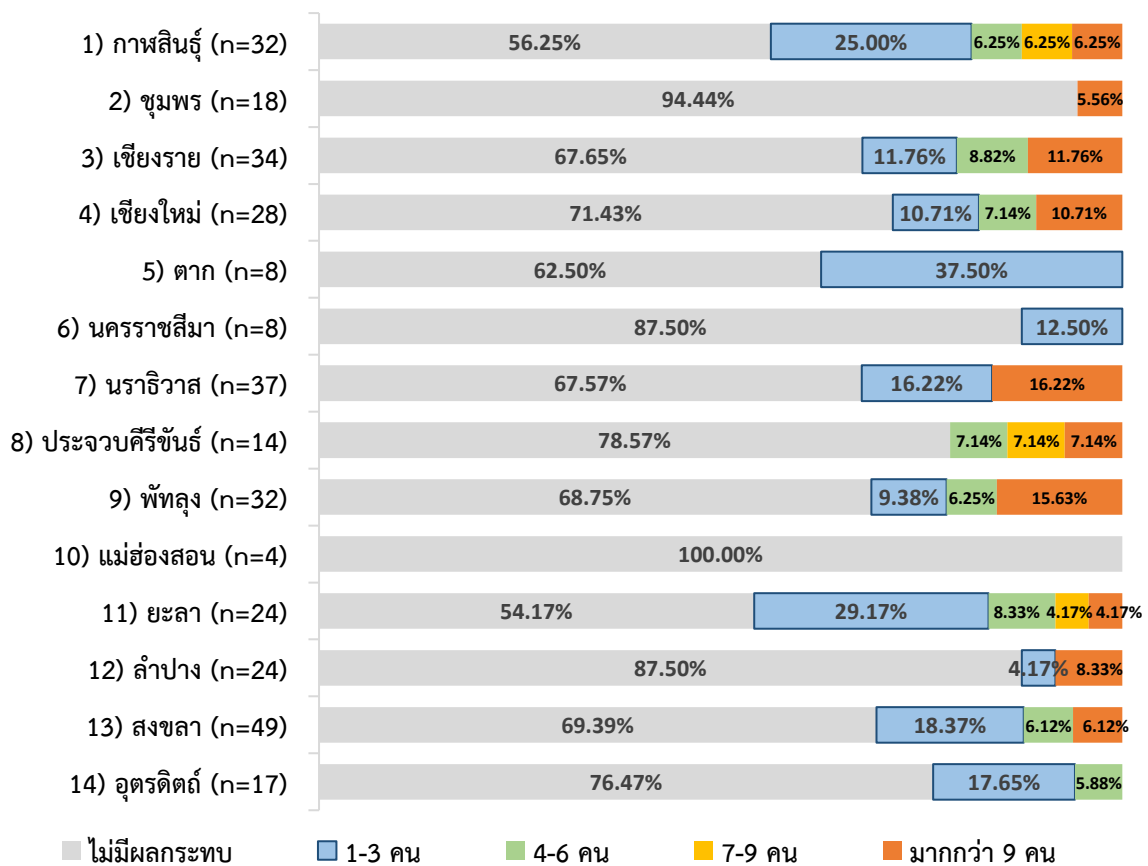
1) กาฬสินธุ์ (n=32) 56.25% 25.00% 6.25% 6.25% 6.25%
2) ชุมพร (n=18) 94.44% 5.56%
3) เชียงราย (n=34) 67.65% 11.76% 8.82% 11.76%
4) เชียงใหม่ (n=28) 71.43% 10.71% 7.14% 10.71%
5) ตาก (n=8) 62.50% 37.50%
6) นครราชสีมา (n=8) 87.50% 12.50%
7) นราธิวาส (n=37) 67.57% 16.22% 16.22%
8) ประจวบคีรีขันธ์ (n=14) 78.57% 7.14% 7.14% 7.14%
9) พัทลุง (n=32) 68.75% 9.38% 6.25% 15.63%
10) แม่ฮ่องสอน (n=4) 100.00%
11) ยะลา (n=24) 54.17% 29.17% 8.33% 4.17% 4.17%
12) ลำปาง (n=24) 87.50% 4.17% 8.33%
13) สงขลา (n=49) 69.39% 18.37% 6.12% 6.12%
14) อุตรดิตถ์ (n=17) 76.47% 17.65% 5.88%

ไม่มีผลกระทบ 1-3 คน 4-6 คน 7-9 คน มากกว่า 9 คน